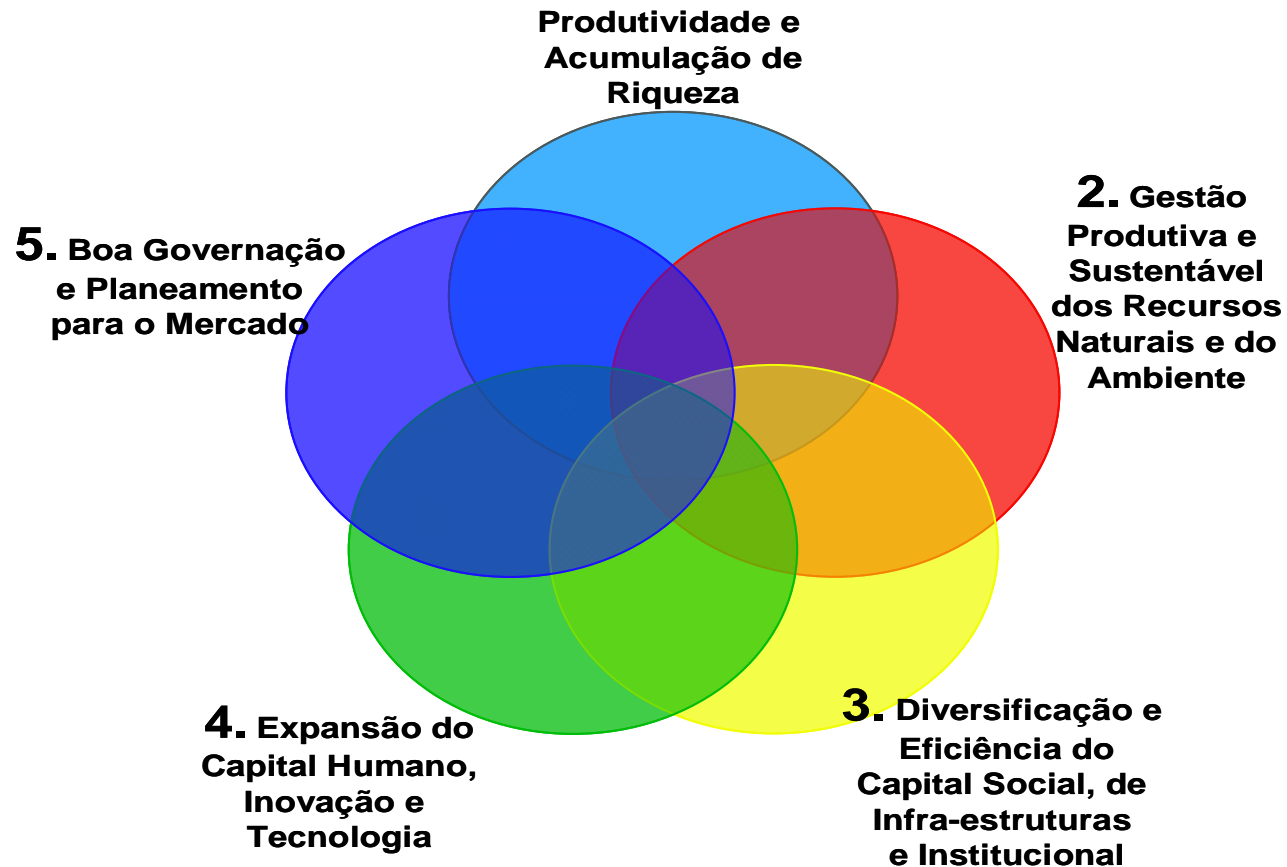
Produtividade e Acumulação de Riqueza

2. Gestão Produtiva e Sustentável dos Recursos Naturais e do Ambiente

3. Diversificação e Eficiência do Capital Social, de Infra-estruturas e Institucional

4. Expansão do Capital Humano, Inovação e Tecnologia

5. Boa Governação e Planeamento para o Mercado